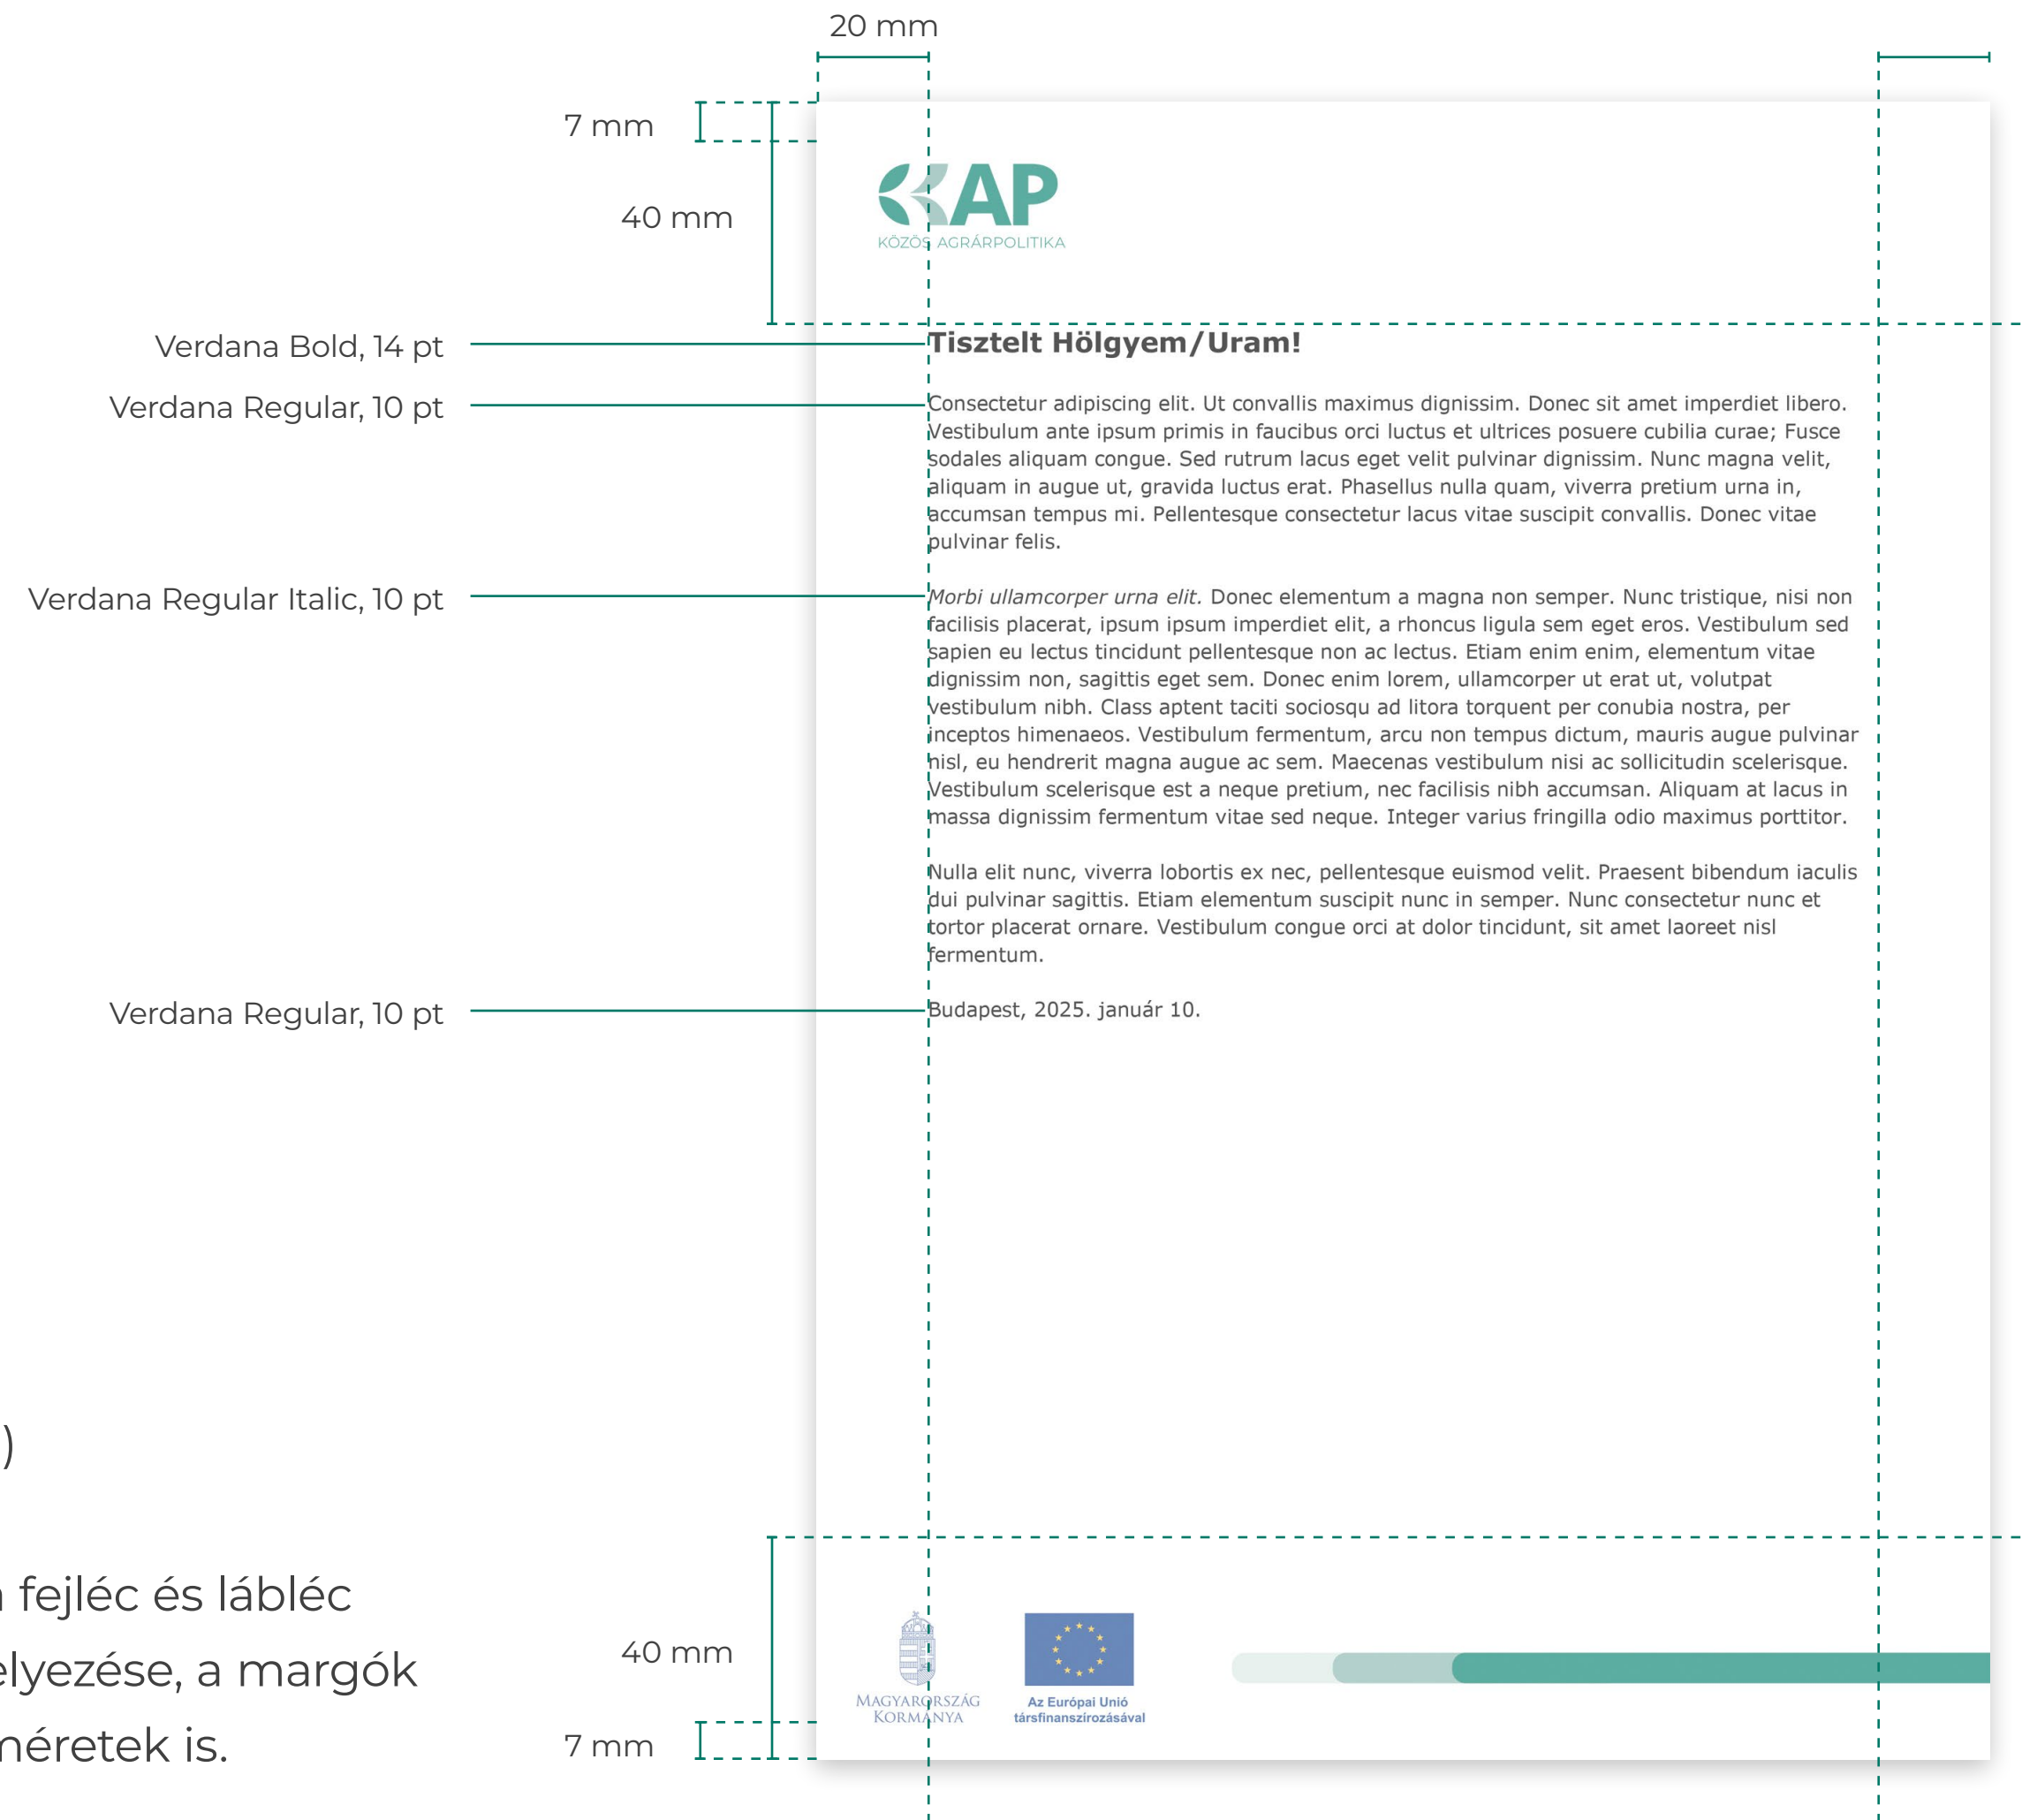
20 mm

7 mm

40 mm

KAP
KÖZÖS AGRÁRPOLITIKA

Verdana Bold, 14 pt

Tisztelt Hölgyem/Uram!

Verdana Regular, 10 pt

Consectetur adipiscing elit. Ut convallis maximus dignissim. Donec sit amet imperdiet libero. Vestibulum ante ipsum primis in faucibus orci luctus et ultrices posuere cubilia curae; Fusce sodales aliquam congue. Sed rutrum lacus eget velit pulvinar dignissim. Nunc magna velit, aliquam in augue ut, gravida luctus erat. Phasellus nulla quam, viverra pretium urna in, accumsan tempus mi. Pellentesque consectetur lacus vitae suscipit convallis. Donec vitae pulvinar felis.

Verdana Regular Italic, 10 pt

Morbi ullamcorper urna elit. Donec elementum a magna non semper. Nunc tristique, nisi non facilisis placerat, ipsum ipsum imperdiet elit, a rhoncus ligula sem eget eros. Vestibulum sed sapien eu lectus tincidunt pellentesque non ac lectus. Etiam enim enim, elementum vitae dignissim non, sagittis eget sem. Donec enim lorem, ullamcorper ut erat ut, volutpat vestibulum nibh. Class aptent taciti sociosqu ad litora torquent per conubia nostra, per inceptos himenaeos. Vestibulum fermentum, arcu non tempus dictum, mauris augue pulvinar nisl, eu hendrerit magna augue ac sem. Maecenas vestibulum nisi ac sollicitudin scelerisque. Vestibulum scelerisque est a neque pretium, nec facilisis nibh accumsan. Aliquam at lacus in massa dignissim fermentum vitae sed neque. Integer varius fringilla odio maximus porttitor.

Nulla elit nunc, viverra lobortis ex nec, pellentesque euismod velit. Praesent bibendum iaculis dui pulvinar sagittis. Etiam elementum suscipit nunc in semper. Nunc consectetur nunc et tortor placerat ornare. Vestibulum congue orci at dolor tincidunt, sit amet laoreet nisl fermentum.

Verdana Regular, 10 pt

Budapest, 2025. január 10.

)

fejléc és lábléc elyezése, a margók méretek is.

40 mm

7 mm

MAGYARORSZÁG KORMÁNYA

Az Európai Unió társfinanszírozásával